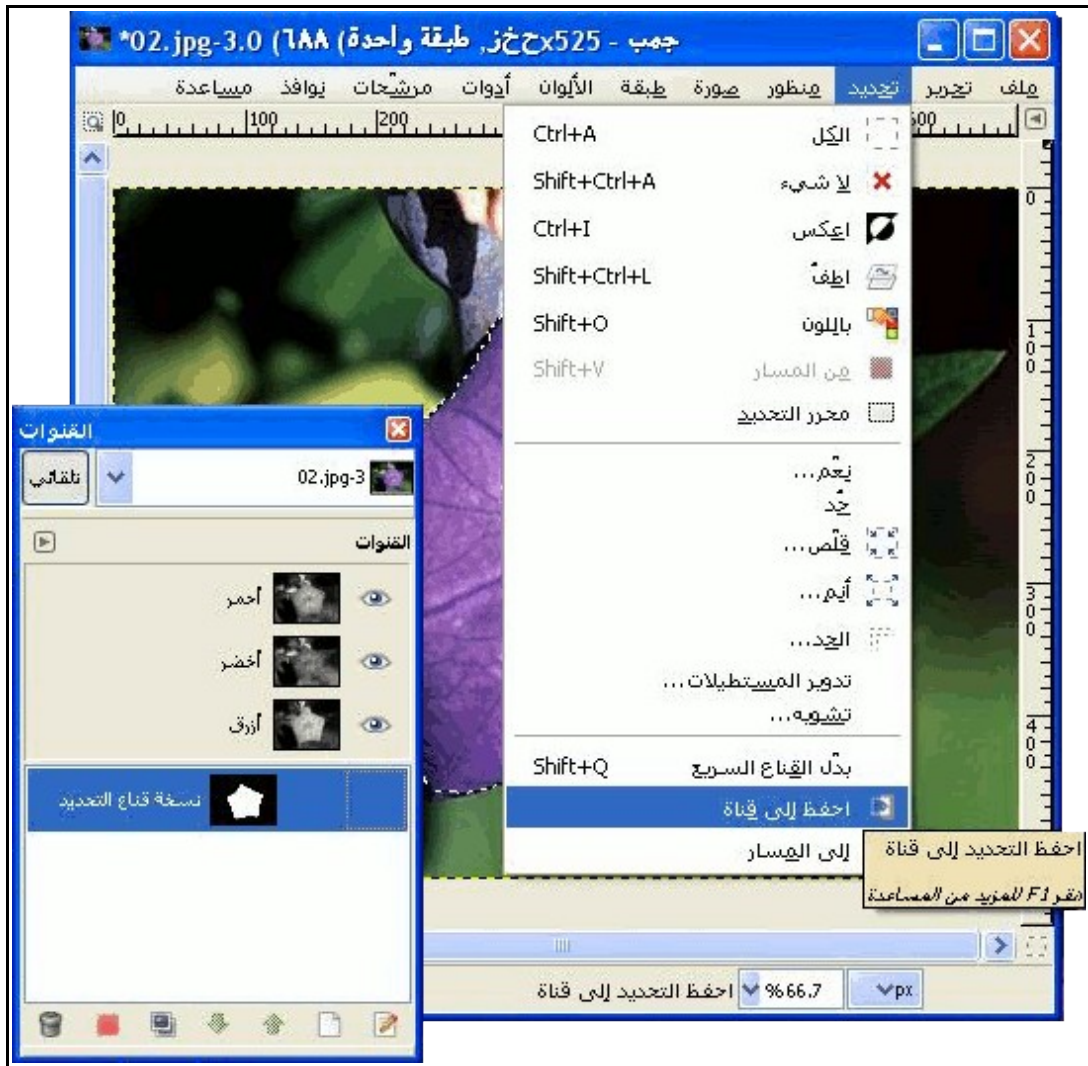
*02.jpg-3.0 (٦٨٨ طبقة واحدة, 525xحخز - جمب

ملف تحرير تحديد منظور صورة طبقة الألوان أدوات مرشحات نوافذ مساعدة

0 100 200 600

الكل Ctrl+A
لا شيء Shift+Ctrl+A
اعكس Ctrl+I
اطف Shift+Ctrl+L
باللون Shift+O
من المسار Shift+V
محرر التحديد

نعم...
حد
قلص...
أنم...
الحد...
تدوير المستطيلات...
تشويه...

بدل القناع السريع Shift+Q
احفظ إلى قناة
إلى المسار

احفظ التحديد إلى قناة
انقر F1 للمزيد من المساعدة

القنوات
02.jpg-3
تلقائي
القنوات
أحمر
أخضر
أزرق
نسخة قناع التحديد

px %66.7 احفظ التحديد إلى قناة